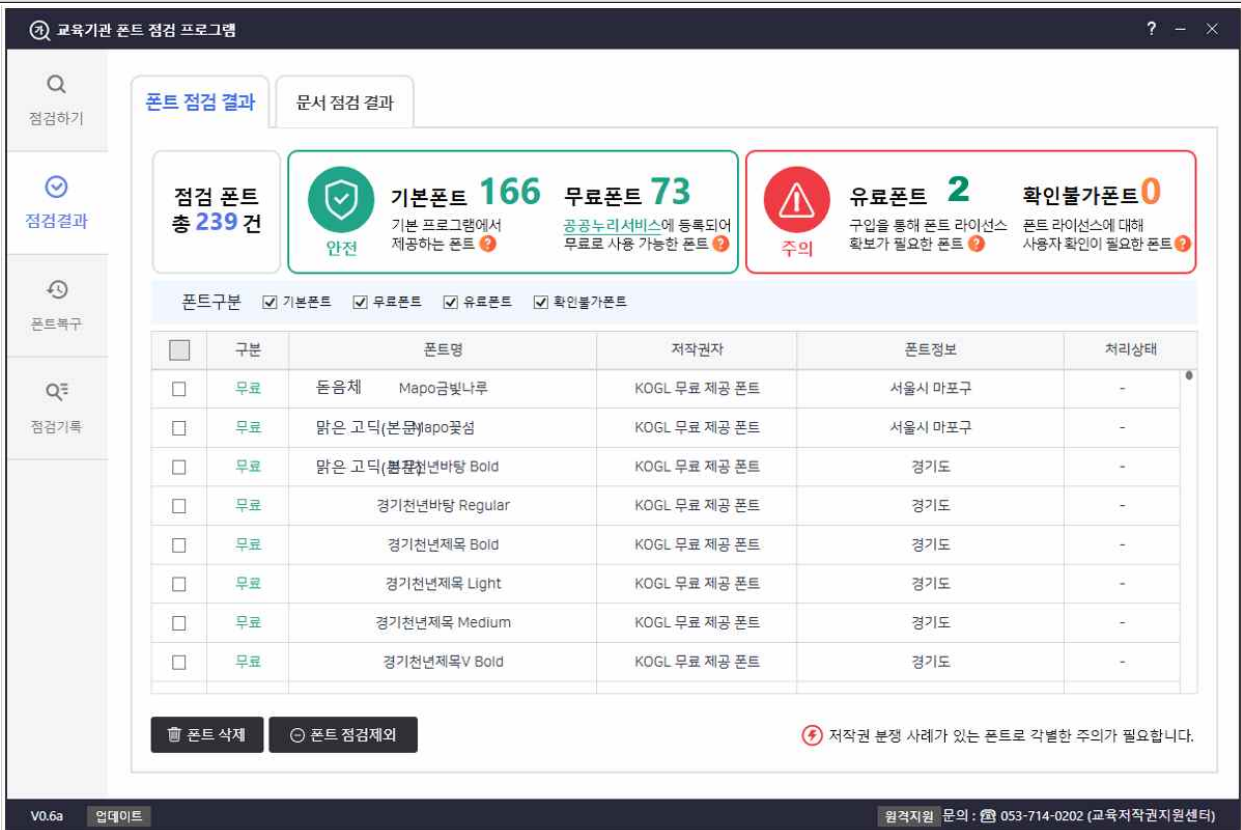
교육기관 폰트 점검 프로그램

? – ×

점검하기

점검결과

폰트복구

점검기록

폰트 점검 결과 | 문서 점검 결과

점검 폰트 총 239 건

안전

기본폰트 166
기본 프로그램에서 제공하는 폰트

무료폰트 73
공공누리서비스에 등록되어 무료로 사용 가능한 폰트

주의

유료폰트 2
구입을 통해 폰트 라이선스 확보가 필요한 폰트

확인불가폰트 0
폰트 라이선스에 대해 사용자 확인이 필요한 폰트

폰트구분 ☑ 기본폰트 ☑ 무료폰트 ☑ 유료폰트 ☑ 확인불가폰트

| | 구분 | 폰트명 | 저작권자 | 폰트정보 | 처리상태 |
|---|---|---|---|---|---|
| ☐ | 무료 | 돋움체 Mapo금빛나루 | KOGL 무료 제공 폰트 | 서울시 마포구 | - |
| ☐ | 무료 | 맑은 고딕(본문) Mapo꽃섬 | KOGL 무료 제공 폰트 | 서울시 마포구 | - |
| ☐ | 무료 | 맑은 고딕(본문) 경기천년바탕 Bold | KOGL 무료 제공 폰트 | 경기도 | - |
| ☐ | 무료 | 경기천년바탕 Regular | KOGL 무료 제공 폰트 | 경기도 | - |
| ☐ | 무료 | 경기천년제목 Bold | KOGL 무료 제공 폰트 | 경기도 | - |
| ☐ | 무료 | 경기천년제목 Light | KOGL 무료 제공 폰트 | 경기도 | - |
| ☐ | 무료 | 경기천년제목 Medium | KOGL 무료 제공 폰트 | 경기도 | - |
| ☐ | 무료 | 경기천년제목V Bold | KOGL 무료 제공 폰트 | 경기도 | - |

폰트 삭제 | 폰트 점검제외

저작권 분쟁 사례가 있는 폰트로 각별한 주의가 필요합니다.

V0.6a 업데이트

원격지원 문의 : 053-714-0202 (교육저작권지원센터)